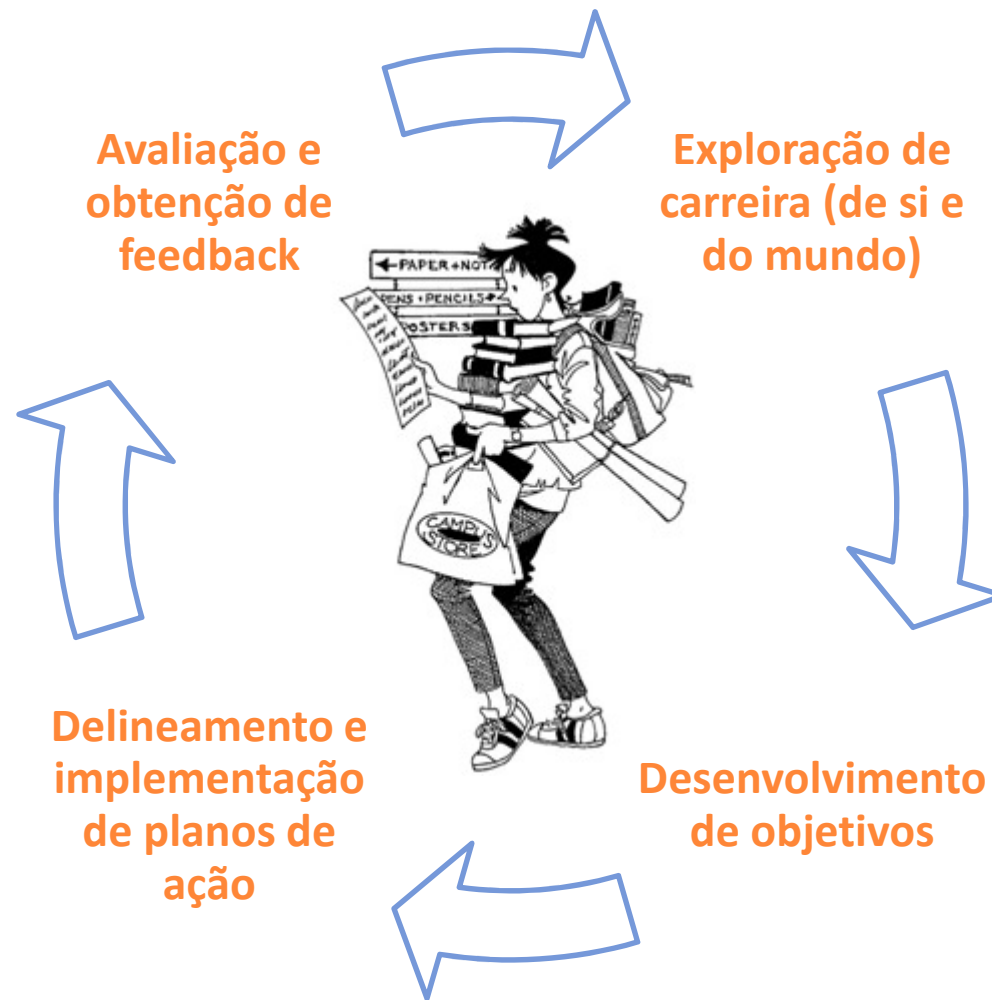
Avaliação e obtenção de feedback

Exploração de carreira (de si e do mundo)

←PAPER+NOT

PENS+PENCILS→

POSTERS

CAMPUS STORE

Delineamento e implementação de planos de ação

Desenvolvimento de objetivos